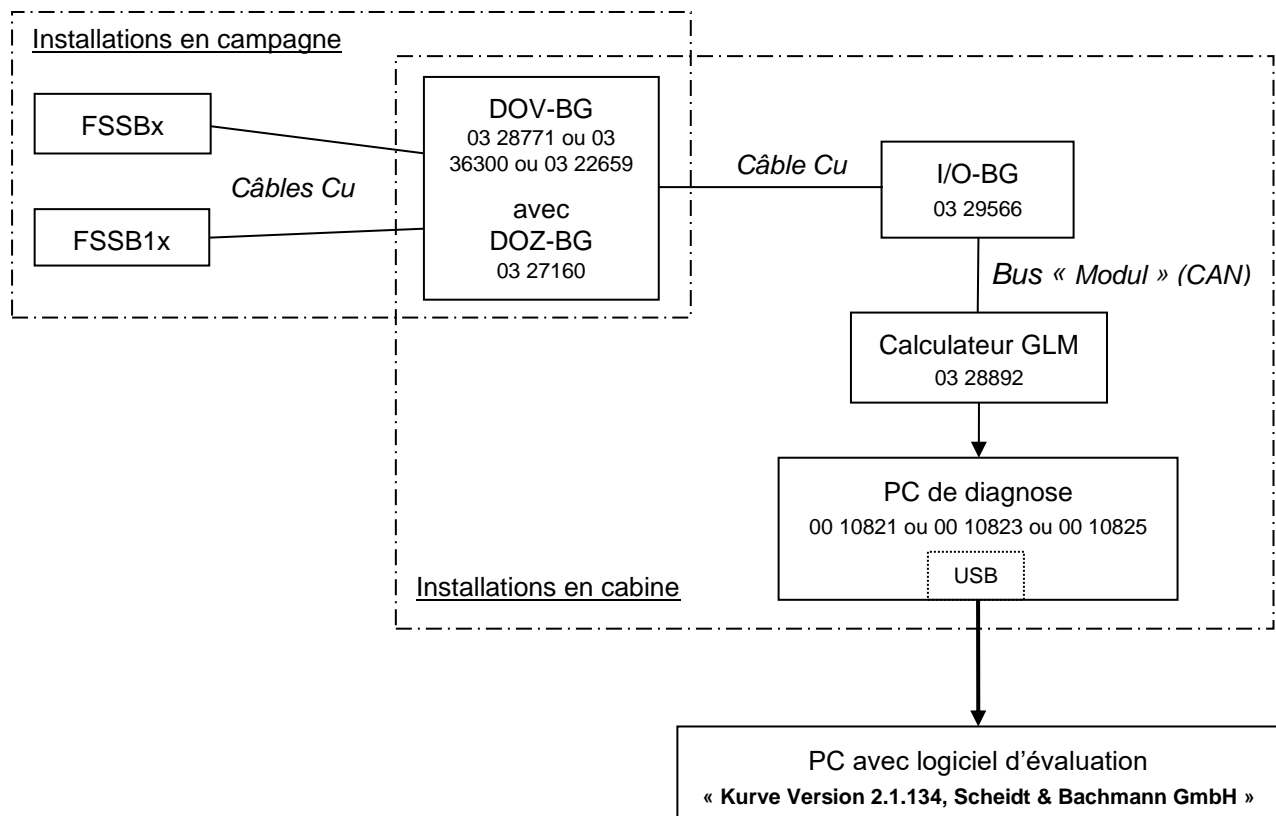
Installations en campagne

FSSBx

FSSB1x

Câbles Cu

DOV-BG
03 28771 ou 03 36300 ou 03 22659
avec
DOZ-BG
03 27160

Câble Cu

I/O-BG
03 29566

Bus « Modul » (CAN)

Calculateur GLM
03 28892

PC de diagnose
00 10821 ou 00 10823 ou 00 10825
USB

Installations en cabine

PC avec logiciel d'évaluation
« Kurve Version 2.1.134, Scheidt & Bachmann GmbH »